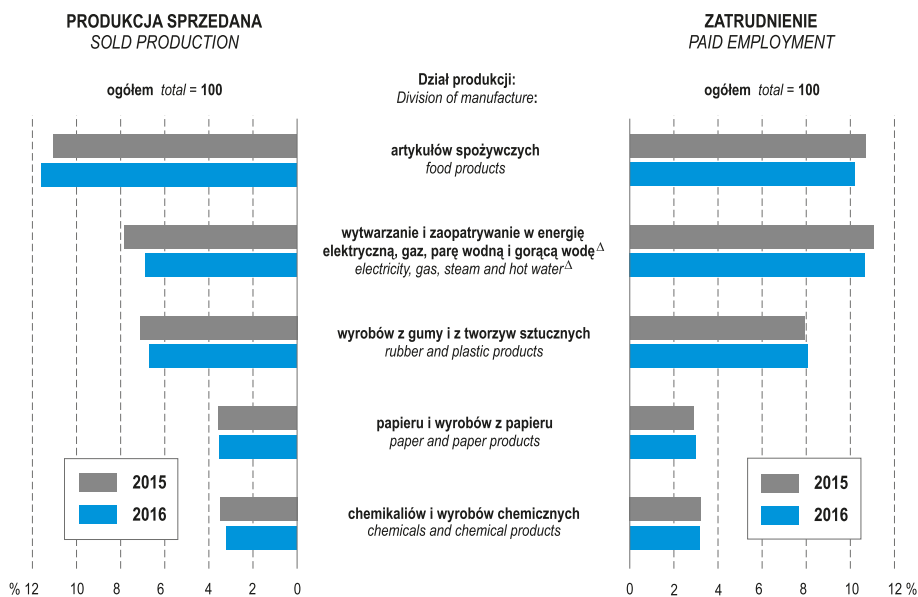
PRODUKCJA SPRZEDANA
SOLD PRODUCTION

ogółem total = 100

Dział produkcji:
Division of manufacture:

ZATRUDNIENIE
PAID EMPLOYMENT

ogółem total = 100

artykułów spożywczych
food products

wytwarzanie i zaopatrywanie w energię elektryczną, gaz, parę wodną i gorącą wodę$^{\Delta}$
electricity, gas, steam and hot water$^{\Delta}$

wyrobów z gumy i z tworzyw sztucznych
rubber and plastic products

papieru i wyrobów z papieru
paper and paper products

chemikaliów i wyrobów chemicznych
chemicals and chemical products

2015
2016

2015
2016

% 12 10 8 6 4 2 0

0 2 4 6 8 10 12 %